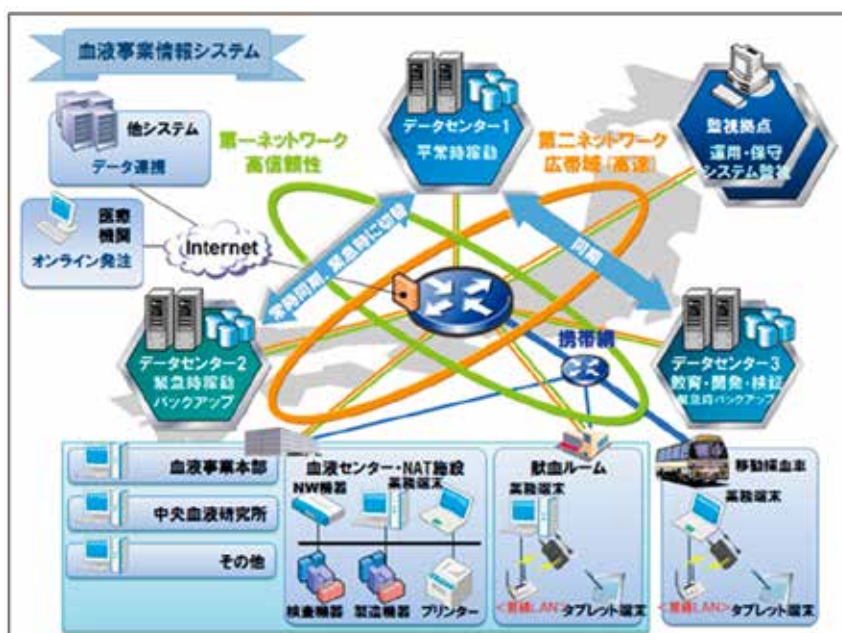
血液事業情報システム

他システム
データ連携

医療機関
オンライン発注

Internet

データセンター1
平常時稼動

第一ネットワーク
高信頼性

第二ネットワーク
広帯域（高速）

監視拠点
運用・保守
システム監視

常時同期、緊急時に切替

同期

携帯網

データセンター2
緊急時稼動
バックアップ

データセンター3
教育・開発・検証
緊急時バックアップ

血液事業本部

中央血液研究所

その他

血液センター・NAT施設
NW機器
業務端末
検査機器
製造機器
プリンター

献血ルーム
業務端末
＜無線LAN＞タブレット端末

移動採血車
業務端末
＜無線LAN＞タブレット端末